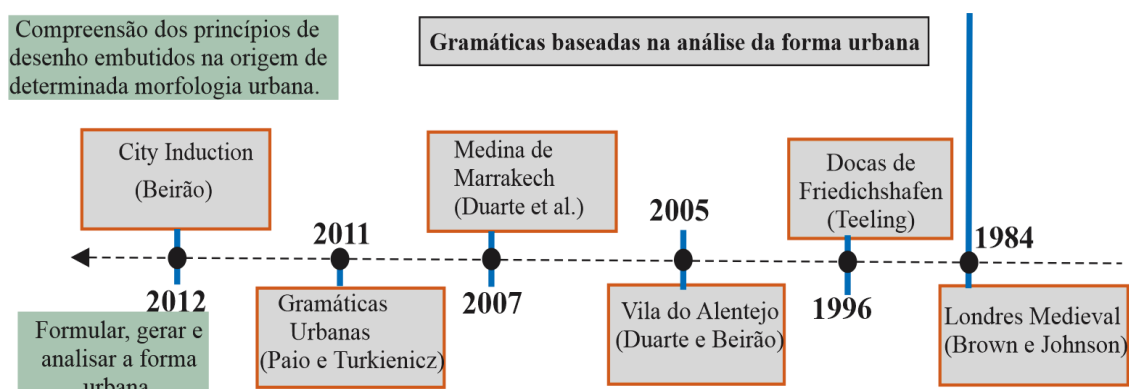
Compreensão dos princípios de desenho embutidos na origem de determinada morfologia urbana.

Gramáticas baseadas na análise da forma urbana

City Induction
(Beirão)

Medina de Marrakech
(Duarte et al.)

2005

Docas de Friedichshafen
(Teeling)

2011

1984

2012

Gramáticas Urbanas
(Paio e Turkienicz)

2007

Vila do Alentejo
(Duarte e Beirão)

1996

Londres Medieval
(Brown e Johnson)

Formular, gerar e analisar a forma urbana